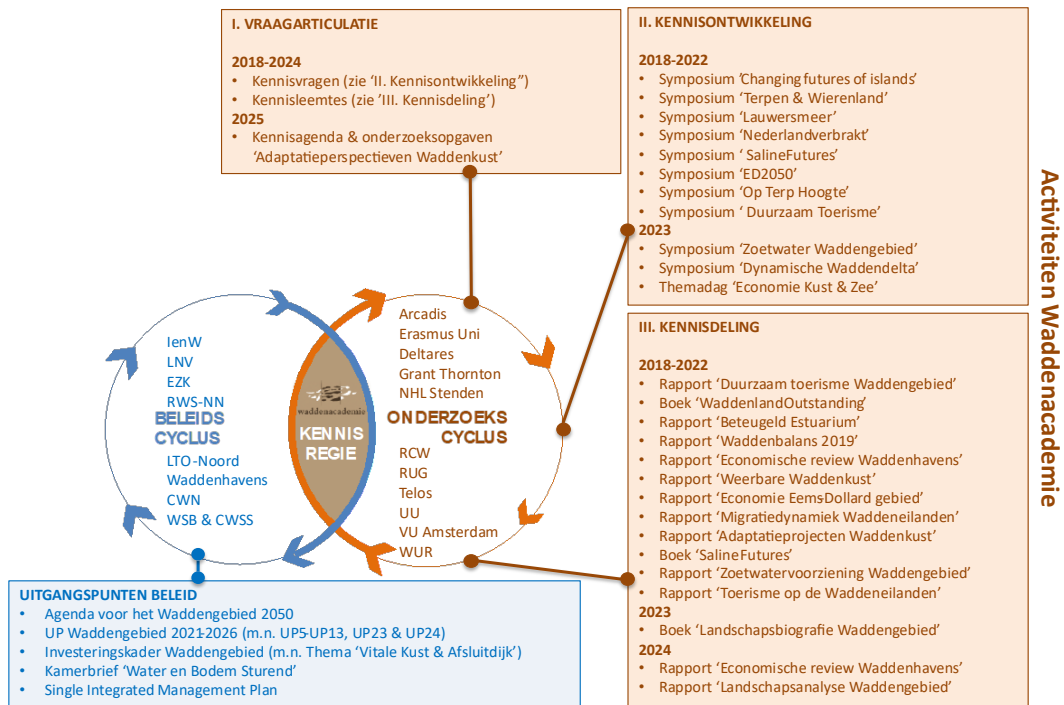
I. VRAAGARTICULATIE

2018-2024
• Kennisvragen (zie 'II. Kennisontwikkeling")
• Kennisleemtes (zie 'III. Kennisdeling')
2025
• Kennisagenda & onderzoeksopgaven 'Adaptatieperspectieven Waddenkust'

II. KENNISONTWIKKELING

2018-2022
• Symposium 'Changing futures of islands'
• Symposium 'Terpen & Wierenland'
• Symposium 'Lauwersmeer'
• Symposium 'Nederlandverbrakt'
• Symposium ' SalineFutures'
• Symposium 'ED2050'
• Symposium 'Op Terp Hoogte'
• Symposium ' Duurzaam Toerisme'
2023
• Symposium 'Zoetwater Waddengebied'
• Symposium 'Dynamische Waddendelta'
• Themadag 'Economie Kust & Zee'

Activiteiten Waddenacademie

IenW
LNV
EZK
RWS-NN
BELEIDS CYCLUS
LTO-Noord
Waddenhavens
CWN
WSB & CWSS

waddenacademie
KENNIS REGIE

Arcadis
Erasmus Uni
Deltares
Grant Thornton
NHL Stenden
ONDERZOEKS CYCLUS
RCW
RUG
Telos
UU
VU Amsterdam
WUR

III. KENNISDELING

2018-2022
• Rapport 'Duurzaam toerisme Waddengebied'
• Boek 'WaddenlandOutstanding'
• Rapport 'Beteugeld Estuarium'
• Rapport 'Waddenbalans 2019'
• Rapport 'Economische review Waddenhavens'
• Rapport 'Weerbare Waddenkust'
• Rapport 'Economie EemsDollard gebied'
• Rapport 'Migratiedynamiek Waddeneilanden'
• Rapport 'Adaptatieprojecten Waddenkust'
• Boek 'SalineFutures'
• Rapport 'Zoetwatervoorziening Waddengebied'
• Rapport 'Toerisme op de Waddeneilanden'
2023
• Boek 'Landschapsbiografie Waddengebied'
2024
• Rapport 'Economische review Waddenhavens'
• Rapport 'Landschapsanalyse Waddengebied'

UITGANGSPUNTEN BELEID
• Agenda voor het Waddengebied 2050
• UP Waddengebied 2021-2026 (m.n. UP5-UP13, UP23 & UP24)
• Investeringskader Waddengebied (m.n. Thema 'Vitale Kust & Afsluitdijk')
• Kamerbrief 'Water en Bodem Sturend'
• Single Integrated Management Plan